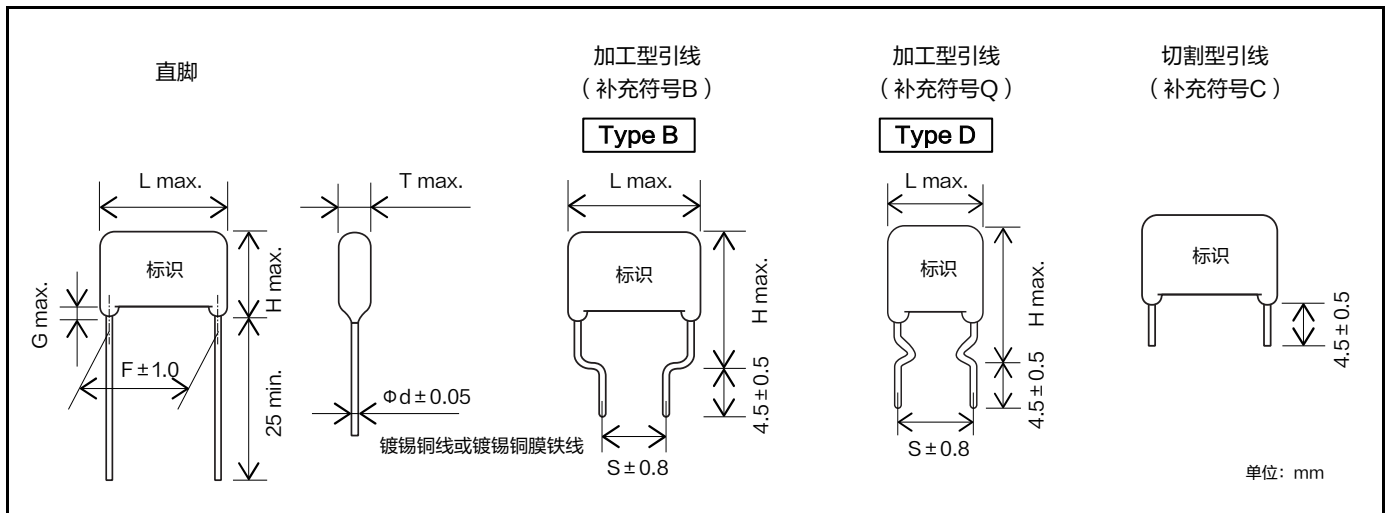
直脚

L max.

标识

G max.

H max.

F ± 1.0

25 min.

T max.

Φd ± 0.05

镀锡铜线或镀锡铜膜铁线

加工型引线
（补充符号B）

Type B

L max.

标识

H max.

4.5 ± 0.5

S ± 0.8

加工型引线
（补充符号Q）

Type D

L max.

标识

H max.

4.5 ± 0.5

S ± 0.8

切割型引线
（补充符号C）

标识

4.5 ± 0.5

单位：mm